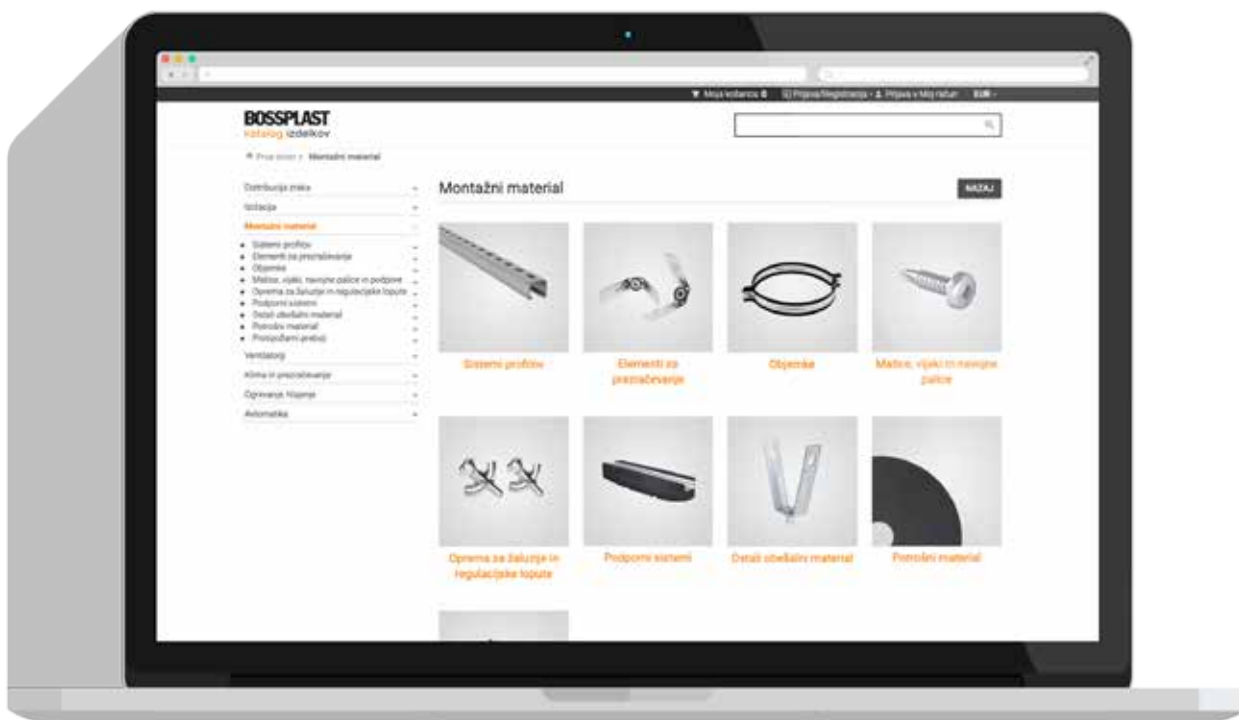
Moja košarica 0   Prijava/Registracija   Prijava v Moj račun   EUR

BOSSPLAST
katalog izdelkov

Prva stran > Montažni material

Distribucija zraka
Izolacija
Montažni material
• Sistemi profilov
• Elementi za prezračevanje
• Objemke
• Matice, vijaki, navojne palice in podpore
• Oprema za žaluzije in regulacijske lopute
• Podporni sistemi
• Detali obešalni material
• Potrošni material
• Protipožarni prehodi
Ventilatorji
Klima in prezračevanje
Ogrevanje, hlajenje
Avtomatika

Montažni material

NAZAJ

Sistemi profilov

Elementi za prezračevanje

Objemke

Matice, vijaki in navojne palice

Oprema za žaluzije in regulacijske lopute

Podporni sistemi

Detali obešalni material

Potrošni material